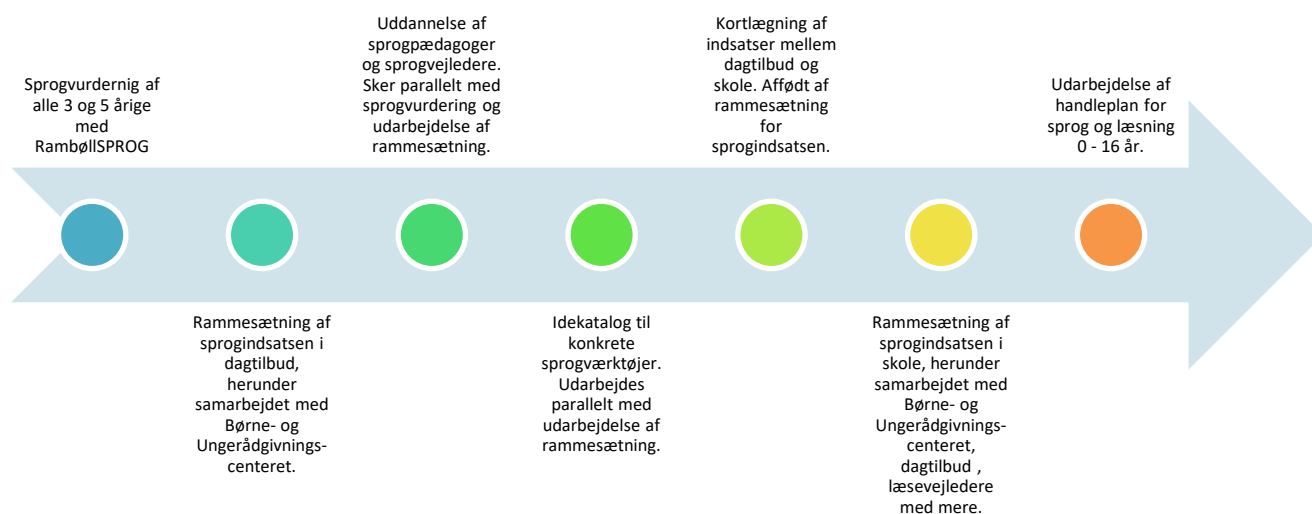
Sprogvurdernig af alle 3 og 5 årige med RambøllSPROG

Rammesætning af sprogindsatsen i dagtilbud, herunder samarbejdet med Børne- og Ungerådgivnings-centeret.

Uddannelse af sprogpædagoger og sprogvejledere. Sker parallelt med sprogvurdering og udarbejdelse af rammesætning.

Idekatalog til konkrete sprogværktøjer. Udarbejdes parallelt med udarbejdelse af rammesætning.

Kortlægning af indsatser mellem dagtilbud og skole. Affødt af rammesætning for sprogindsatsen.

Rammesætning af sprogindsatsen i skole, herunder samarbejdet med Børne- og Ungerådgivnings-centeret, dagtilbud , læsevejledere med mere.

Udarbejdelse af handleplan for sprog og læsning 0 - 16 år.